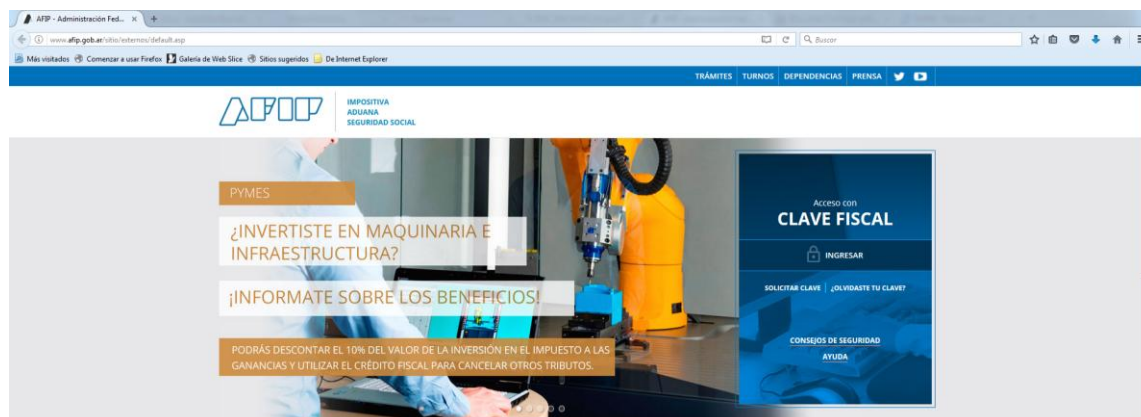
AFIP - Administración Fed... ×

www.afip.gob.ar/sitio/externos/default.asp

Buscar

Más visitados Comenzar a usar Firefox Galería de Web Slice Sitios sugeridos De Internet Explorer

TRÁMITES TURNOS DEPENDENCIAS PRENSA

AFIP

IMPOSITIVA
ADUANA
SEGURIDAD SOCIAL

PYMES

¿INVERTISTE EN MAQUINARIA E INFRAESTRUCTURA?

¡INFORMATE SOBRE LOS BENEFICIOS!

PODRÁS DESCONTAR EL 10% DEL VALOR DE LA INVERSIÓN EN EL IMPUESTO A LAS GANANCIAS Y UTILIZAR EL CRÉDITO FISCAL PARA CANCELAR OTROS TRIBUTOS.

Acceso con
CLAVE FISCAL

INGRESAR

SOLICITAR CLAVE | ¿OLVIDASTE TU CLAVE?

CONSEJOS DE SEGURIDAD
AYUDA